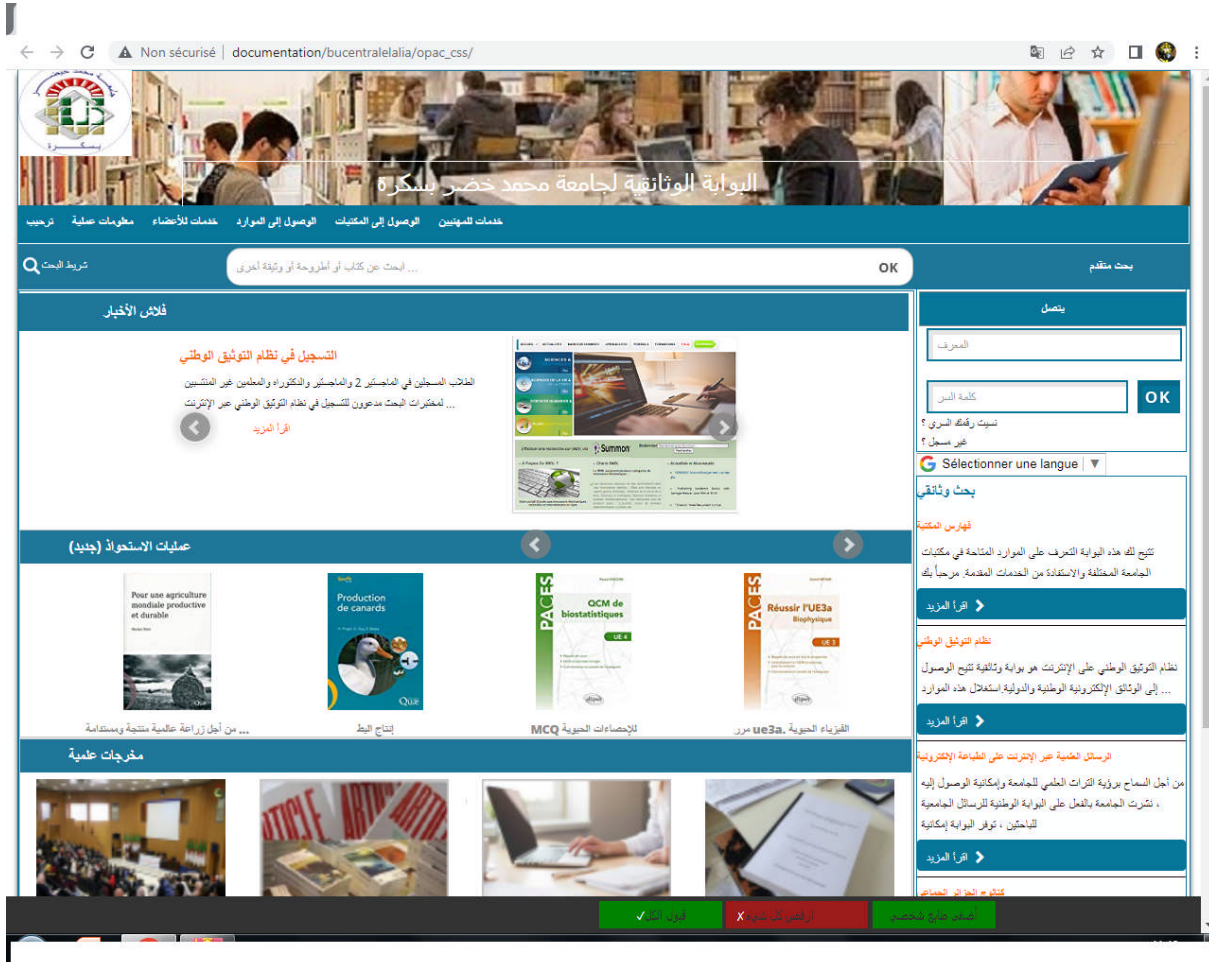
Non sécurisé | documentation/bucentralelalia/opac_css/

البوابة الوثائقية لجامعة محمد خضر بسكرة

خدمات للمهنيين الوصول إلى المكتبات الوصول إلى الموارد خدمات للأعضاء معلومات عملية ترحيب

بحث متقدم

OK ابحث عن كتاب أو أطروحة أو وثيقة أخرى ...

شريط البحث

فلاش الأخبار

التسجيل في نظام التوثيق الوطني

الطلاب المسجلين في الماجستير 2 والماجستير والدكتوراه والمعلمين غير المنتسبين لمختبرات البحث مدعوون للتسجيل في نظام التوثيق الوطني عبر الإنترنت ...

اقرأ المزيد

Summon

عمليات الاستحواذ (جديد)

Pour une agriculture mondiale productive et durable

Production de canards

QCM de biostatistiques

Réussir l'UE3a Biophysique

PACES

... من أجل زراعة عالمية منتجة ومستدامة

إنتاج البط

MCQ للإحصاءات الحيوية

الفيزياء الحيوية .ue3a مرر

مخرجات علمية

يتصل

المعرف

كلمة السر

OK

نسيت رقمك السري ؟

غير مسجل ؟

Sélectionner une langue

بحث وثائقي

فهارس المكتبة

تتيح لك هذه البوابة التعرف على الموارد المتاحة في مكتبات الجامعة المختلفة والاستفادة من الخدمات المقدمة. مرحباً بك

اقرأ المزيد

نظام التوثيق الوطني

نظام التوثيق الوطني على الإنترنت هو بوابة وثائقية تتيح الوصول إلى الوثائق الإلكترونية الوطنية والدولية.استغلال هذه الموارد ...

اقرأ المزيد

الرسائل العلمية عبر الإنترنت على الطباعة الإلكترونية

من أجل السماح برؤية التراث العلمي للجامعة وإمكانية الوصول إليه ، نشرت الجامعة بالفعل على البوابة الوطنية للرسائل الجامعية للباحثين ، توفر البوابة إمكانية

اقرأ المزيد

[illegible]

قبول الكل ✓ ✗ ارفض كل شيء أضفى طابع شخصي